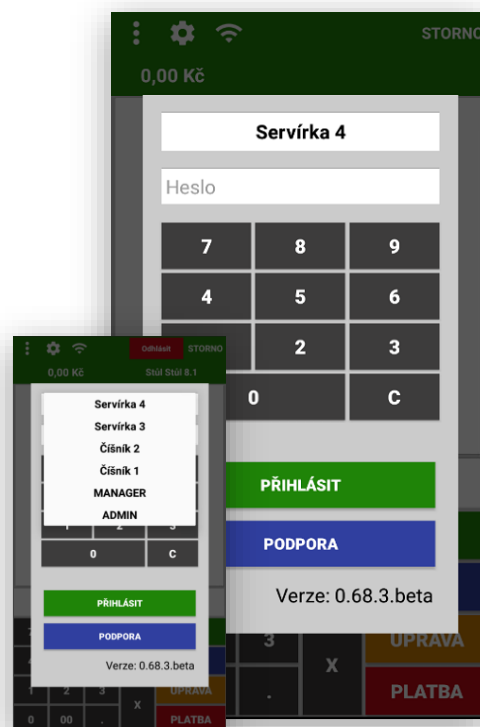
STORNO
0,00 Kč
Servírka 4
Heslo
7
8
9
4
5
6
2
3
0
C
PŘIHLÁSIT
PODPORA
Verze: 0.68.3.beta
3
X
UPRAVA
PLATBA

Odhlásit
STORNO
0,00 Kč
Stůl Stůl 8.1
Servírka 4
Servírka 3
Číšník 2
Číšník 1
MANAGER
ADMIN
1
2
3
0
C
PŘIHLÁSIT
PODPORA
Verze: 0.68.3.beta
1
2
3
X
UPRAVA
0
00
.
PLATBA